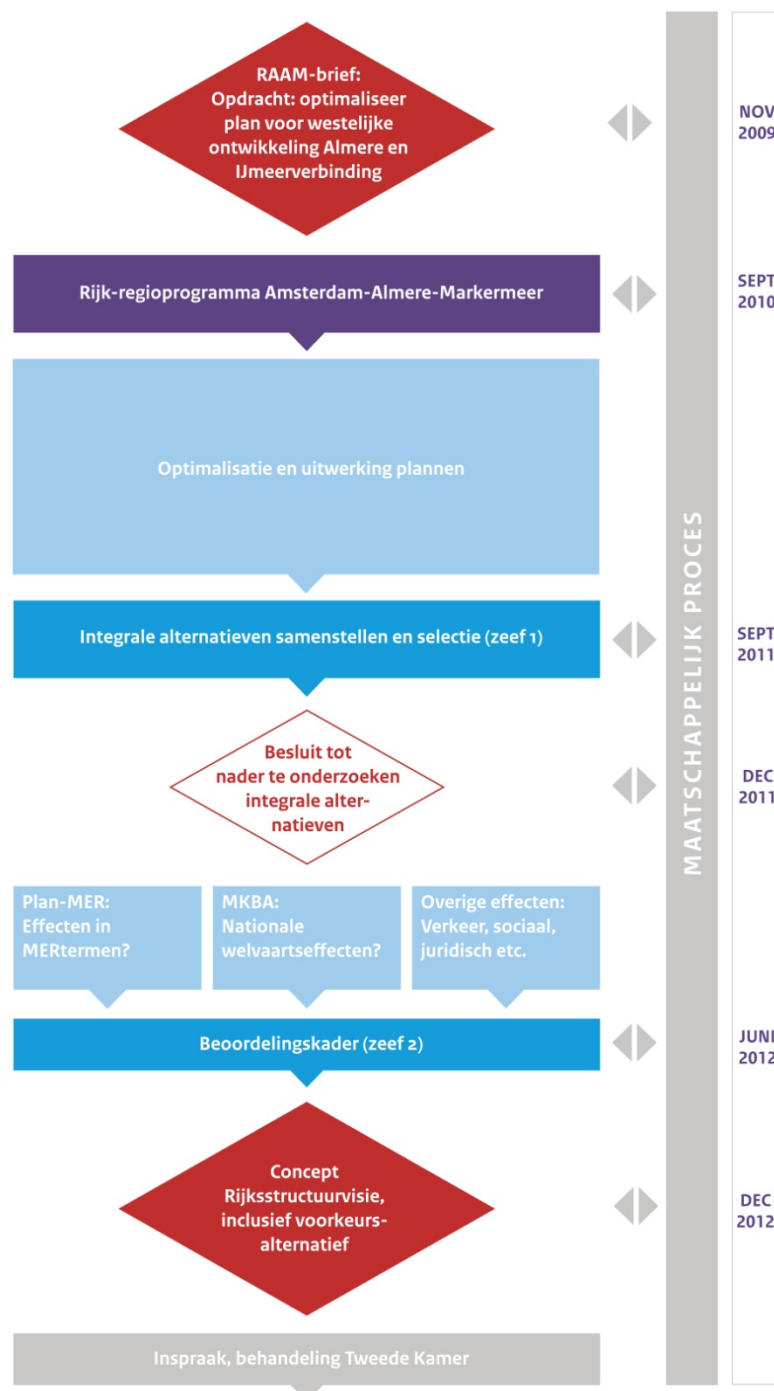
RAAM-brief: Opdracht: optimaliseer plan voor westelijke ontwikkeling Almere en IJmeerverbinding

Rijk-regioprogramma Amsterdam-Almere-Markermeer

Optimalisatie en uitwerking plannen

Integrale alternatieven samenstellen en selectie (zeef 1)

Besluit tot nader te onderzoeken integrale alternatieven

Plan-MER: Effecten in MERtermen?

MKBA: Nationale welvaartseffecten?

Overige effecten: Verkeer, sociaal, juridisch etc.

Beoordelingskader (zeef 2)

Concept Rijksstructuurvisie, inclusief voorkeursalternatief

Inspraak, behandeling Tweede Kamer

MAATSCHAPPELIJK PROCES

NOV 2009

SEPT 2010

SEPT 2011

DEC 2011

JUNI 2012

DEC 2012